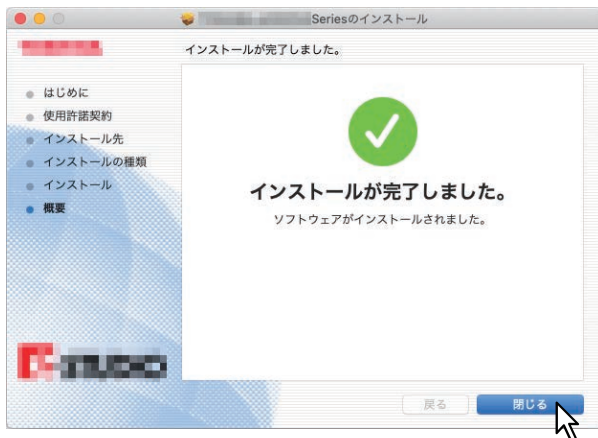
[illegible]Seriesのインストール

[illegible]

インストールが完了しました。

はじめに
使用許諾契約
インストール先
インストールの種類
インストール
概要

インストールが完了しました。

ソフトウェアがインストールされました。

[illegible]

戻る

閉じる